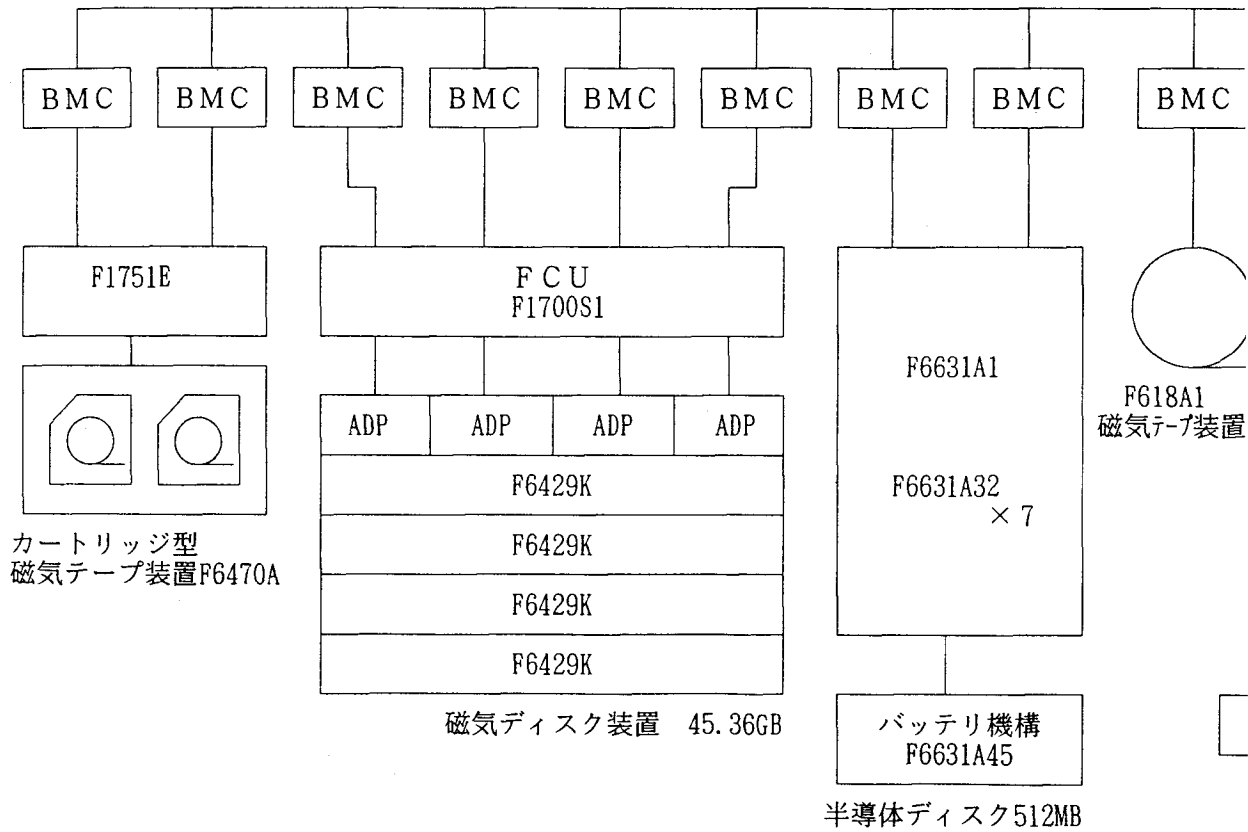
BMC BMC BMC BMC BMC BMC BMC BMC BMC

F1751E

FCU
F1700S1

F6631A1

F6631A32
× 7

F618A1
磁気ﾃｰﾌﾟ装置

ADP ADP ADP ADP

F6429K
F6429K
F6429K
F6429K

カートリッジ型
磁気テープ装置F6470A

磁気ディスク装置 45.36GB

バッテリ機構
F6631A45

半導体ディスク512MB